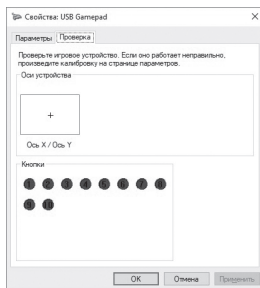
Свойства: USB Gamepad

Параметры | Проверка

Проверьте игровое устройство. Если оно работает неправильно, произведите калибровку на странице параметров.

Оси устройства

+

Ось X / Ось Y

Кнопки

1 2 3 4 5 6 7 8
9 10

OK | Отмена | Применить